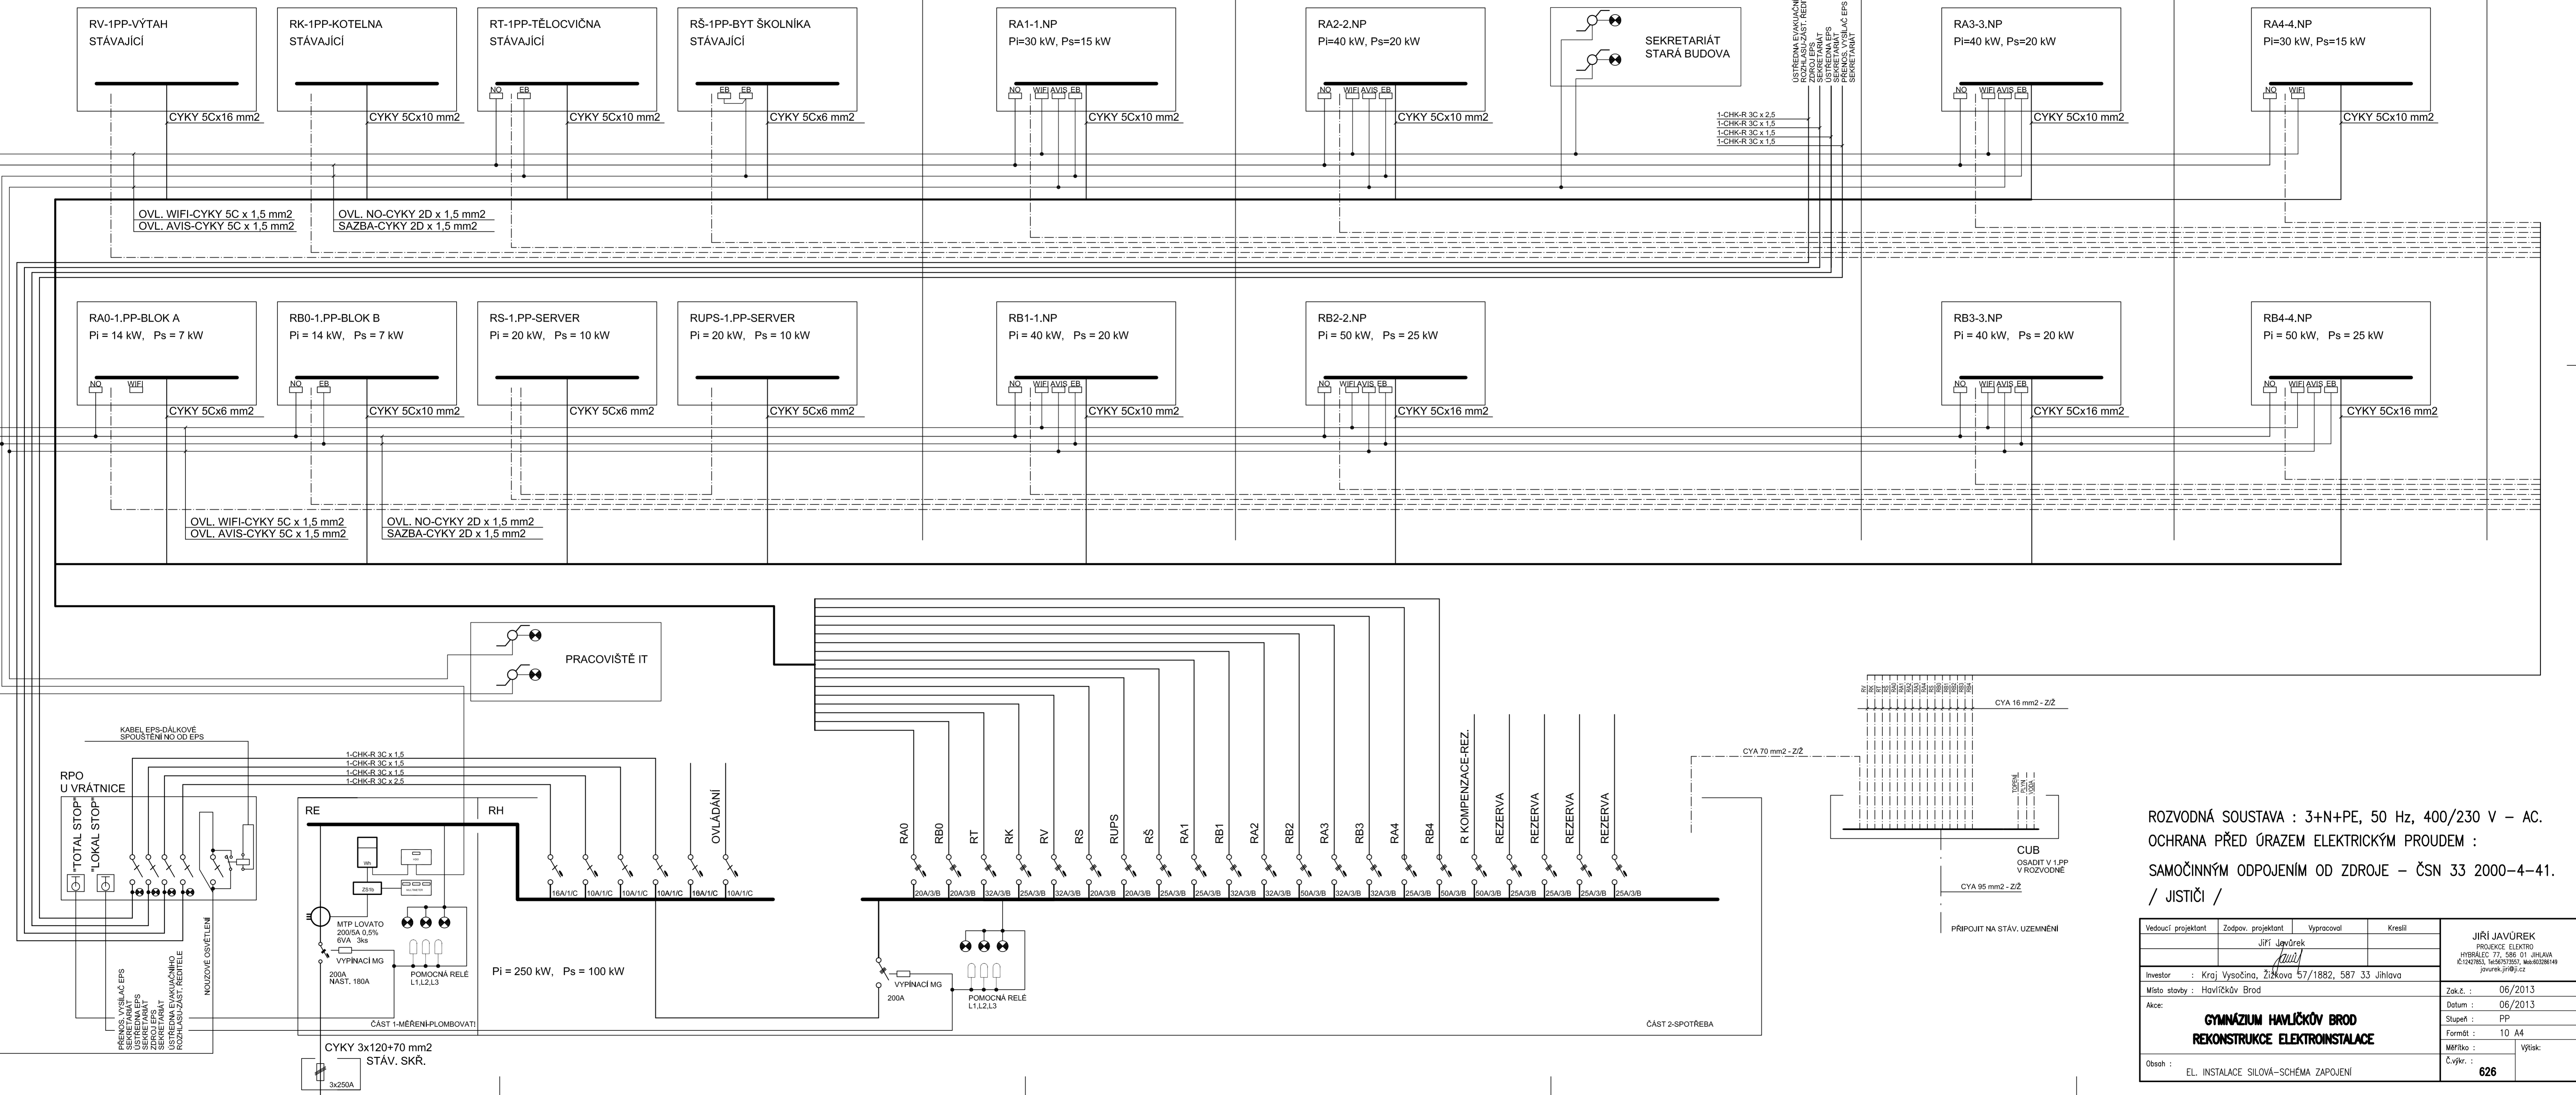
RV-1PP-VÝTAH
STÁVAJÍCÍ

CYKY 5Cx16 mm2

RK-1PP-KOTELNA
STÁVAJÍCÍ

CYKY 5Cx10 mm2

RT-1PP-TĚLOCVIČNA
STÁVAJÍCÍ

NO EB

CYKY 5Cx10 mm2

RŠ-1PP-BYT ŠKOLNÍKA
STÁVAJÍCÍ

EB EB

CYKY 5Cx6 mm2

RA1-1.NP
Pi=30 kW, Ps=15 kW

NO WIFI AVIS EB

CYKY 5Cx10 mm2

RA2-2.NP
Pi=40 kW, Ps=20 kW

NO WIFI AVIS EB

CYKY 5Cx10 mm2

SEKRETARIÁT
STARÁ BUDOVA

ÚSTŘEDNA EVAKUAČNÍ ROZHLAS-ÚST. ŘEDIT
ZDROJ EPS
SEKRETARIÁT
ÚSTŘEDNA EPS
SEKRETARIÁT
PŘENOS, VYSÍLAČ EPS
SEKRETARIÁT

1-CHK-R 3C x 2,5
1-CHK-R 3C x 1,5
1-CHK-R 3C x 1,5
1-CHK-R 3C x 1,5

RA3-3.NP
Pi=40 kW, Ps=20 kW

NO WIFI AVIS EB

CYKY 5Cx10 mm2

RA4-4.NP
Pi=30 kW, Ps=15 kW

NO WIFI

CYKY 5Cx10 mm2

OVL. WIFI-CYKY 5C x 1,5 mm2
OVL. AVIS-CYKY 5C x 1,5 mm2

OVL. NO-CYKY 2D x 1,5 mm2
SAZBA-CYKY 2D x 1,5 mm2

RA0-1.PP-BLOK A
Pi = 14 kW, Ps = 7 kW

NO WIFI

CYKY 5Cx6 mm2

RB0-1.PP-BLOK B
Pi = 14 kW, Ps = 7 kW

NO EB

CYKY 5Cx10 mm2

RS-1.PP-SERVER
Pi = 20 kW, Ps = 10 kW

CYKY 5Cx6 mm2

RUPS-1.PP-SERVER
Pi = 20 kW, Ps = 10 kW

CYKY 5Cx6 mm2

RB1-1.NP
Pi = 40 kW, Ps = 20 kW

NO WIFI AVIS EB

CYKY 5Cx10 mm2

RB2-2.NP
Pi = 50 kW, Ps = 25 kW

NO WIFI AVIS EB

CYKY 5Cx16 mm2

RB3-3.NP
Pi = 40 kW, Ps = 20 kW

NO WIFI AVIS EB

CYKY 5Cx16 mm2

RB4-4.NP
Pi = 50 kW, Ps = 25 kW

NO WIFI AVIS EB

CYKY 5Cx16 mm2

OVL. WIFI-CYKY 5C x 1,5 mm2
OVL. AVIS-CYKY 5C x 1,5 mm2

OVL. NO-CYKY 2D x 1,5 mm2
SAZBA-CYKY 2D x 1,5 mm2

PRACOVIŠTĚ IT

KABEL EPS-DÁLKOVÉ SPOUŠTĚNÍ NO OD EPS

1-CHK-R 3C x 1,5
1-CHK-R 3C x 1,5
1-CHK-R 3C x 1,5
1-CHK-R 3C x 2,5

RPO
U VRÁTNICE

"TOTAL STOP"
"LOKAL STOP"

PŘENOS, VYSÍLAČ EPS
SEKRETARIÁT
ÚSTŘEDNA EPS
SEKRETARIÁT
ZDROJ EPS
SEKRETARIÁT
ÚSTŘEDNA EVAKUAČNÍHO ROZHLASU-ZÁST. ŘEDITELE
NOUZOVÉ OSVĚTLENÍ

RE

RH

OVLÁDÁNÍ

16A/1/C 10A/1/C 10A/1/C 10A/1/C 16A/1/C 10A/1/C

MTP LOVATO
200/5A 0,5%
6VA 3ks

VYPÍNACÍ MG

200A
NAST. 180A

POMOCNÁ RELÉ
L1,L2,L3

Pi = 250 kW, Ps = 100 kW

ČÁST 1-MĚŘENÍ-PLOMBOVAT!

CYKY 3x120+70 mm2
STÁV. SKŘ.

3x250A

RA0 RB0 RT RK RV RS RUPS RŠ RA1 RB1 RA2 RB2 RA3 RB3 RA4 RB4 R KOMPENZACE-REZ. REZERVA REZERVA REZERVA REZERVA

20A/3/B 20A/3/B 32A/3/B 25A/3/B 32A/3/B 20A/3/B 20A/3/B 25A/3/B 25A/3/B 32A/3/B 32A/3/B 50A/3/B 32A/3/B 32A/3/B 25A/3/B 50A/3/B 50A/3/B 25A/3/B 25A/3/B 25A/3/B 25A/3/B

VYPÍNACÍ MG

200A

POMOCNÁ RELÉ
L1,L2,L3

ČÁST 2-SPOTŘEBA

CYA 70 mm2 - Z/Ž

CYA 16 mm2 - Z/Ž

TOPENÍ
PLYN
VODA

CUB
OSADIT V 1.PP
V ROZVODNĚ

CYA 95 mm2 - Z/Ž

PŘIPOJIT NA STÁV. UZEMNĚNÍ

ROZVODNÁ SOUSTAVA : 3+N+PE, 50 Hz, 400/230 V – AC.
OCHRANA PŘED ÚRAZEM ELEKTRICKÝM PROUDEM :
SAMOČINNÝM ODPOJENÍM OD ZDROJE – ČSN 33 2000-4-41.
/ JISTIČI /

| Vedoucí projektant | Zodpov. projektant | Vypracoval | Kreslil | JIŘÍ JAVŮREK PROJEKCE ELEKTRO HYBRÁLEC 77, 586 01 JIHLAVA IČ:12427853, tel:567573557, Mob:603286149 javurek.jiri@ji.cz |
|---|---|---|---|---|
| | Jiří Javůrek | | | |
| Investor : Kraj Vysočina, Žižkova 57/1882, 587 33 Jihlava | | | | Zak.č. : 06/2013 |
| Místo stavby : Havlíčkův Brod | | | | Datum : 06/2013 |
| Akce: GYMNÁZIUM HAVLÍČKŮV BROD REKONSTRUKCE ELEKTROINSTALACE | | | | Stupeň : PP |
| | | | | Formát : 10 A4 |
| | | | | Měřítko : Výtisk: |
| Obsah : EL. INSTALACE SILOVÁ-SCHÉMA ZAPOJENÍ | | | | Č.výkr. : 626 |